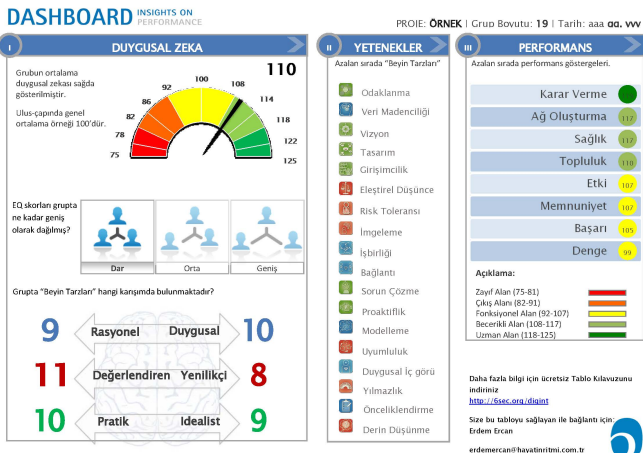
DASHBOARD INSIGHTS ON PERFORMANCE

PROJE: ÖRNEK | Grup Boyutu: 19 | Tarih: aaa gg, yyy

I DUYGUSAL ZEKA

Grubun ortalama duygusal zekası sağda gösterilmiştir.

Ulus-çapında genel ortalama örneği 100'dür.

110

75 78 82 86 92 100 108 114 118 122 125

EQ skorları grupta ne kadar geniş olarak dağılmış?

Dar | Orta | Geniş

Grupta "Beyin Tarzları" hangi karışımda bulunmaktadır?

9 Rasyonel | Duygusal 10
11 Değerlendiren | Yenilikçi 8
10 Pratik | İdealist 9

II YETENEKLER

Azalan sırada "Beyin Tarzları"

Odaklanma
Veri Madenciliği
Vizyon
Tasarım
Girişimcilik
Eleştirel Düşünce
Risk Toleransı
İmgeleme
İşbirliği
Bağlantı
Sorun Çözme
Proaktiflik
Modelleme
Uyumluluk
Duygusal İç görü
Yılmazlık
Önceliklendirme
Derin Düşünme

III PERFORMANS

Azalan sırada performans göstergeleri.

Karar Verme
Ağ Oluşturma 117
Sağlık 117
Topluluk 110
Etki 107
Memnuniyet 107
Başarı 105
Denge 99

Açıklama:

Zayıf Alan (75-81)
Çıkış Alanı (82-91)
Fonksiyonel Alan (92-107)
Becerikli Alan (108-117)
Uzman Alanı (118-125)

Daha fazla bilgi için ücretsiz Tablo Kılavuzunu indiriniz
http://6sec.org/diqint

Size bu tabloyu sağlayan ile bağlantı için: Erdem Ercan

erdemercan@hayatinritmi.com.tr